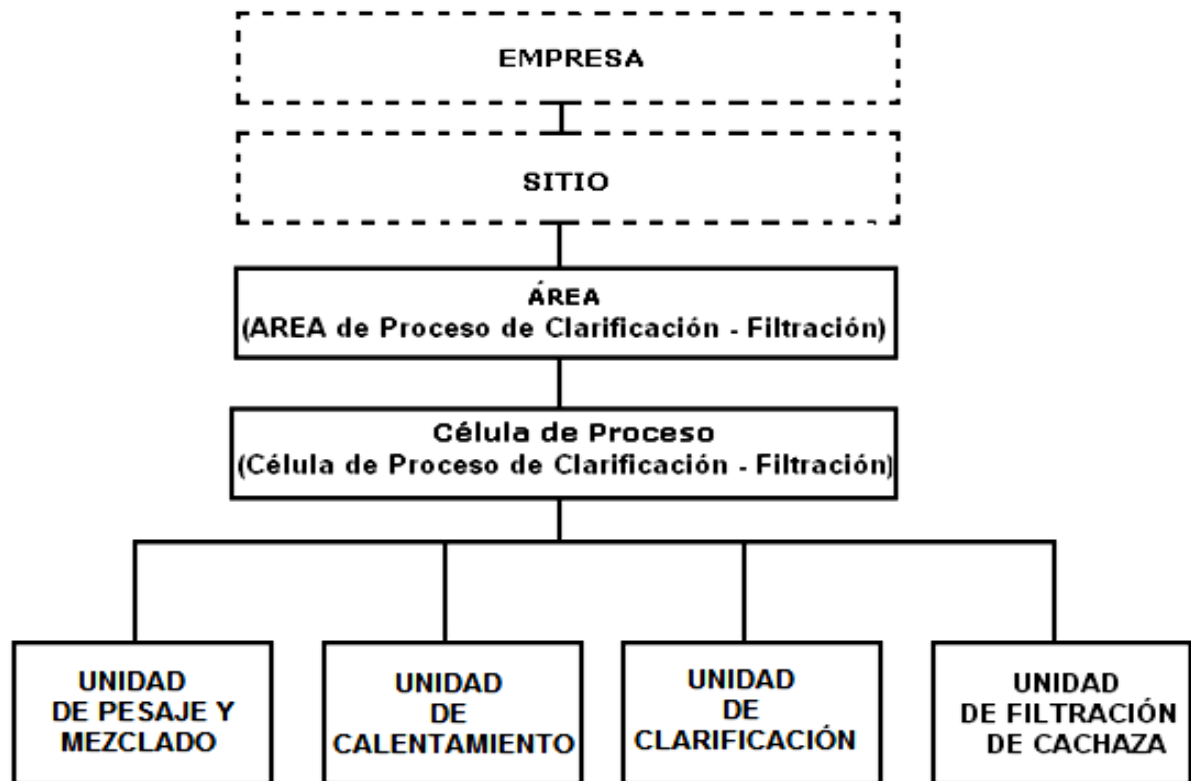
EMPRESA

SITIO

ÁREA
(AREA de Proceso de Clarificación - Filtración)

Célula de Proceso
(Célula de Proceso de Clarificación - Filtración)

UNIDAD DE PESAJE Y MEZCLADO

UNIDAD DE CALENTAMIENTO

UNIDAD DE CLARIFICACIÓN

UNIDAD DE FILTRACIÓN DE CACHAZA